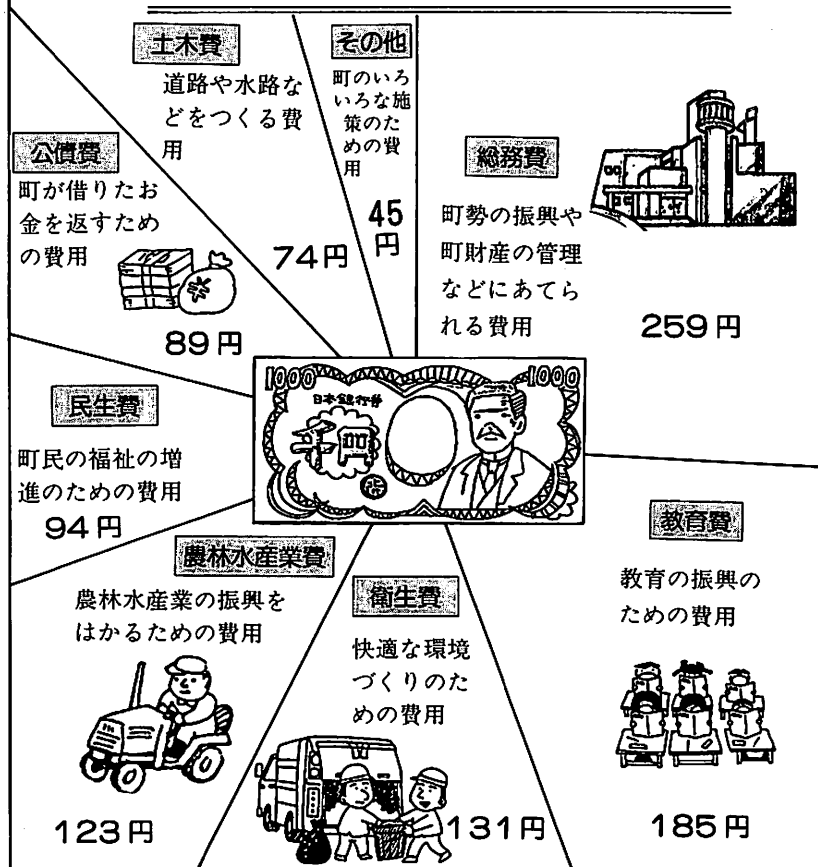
土木費
道路や水路などをつくる費用
74円

その他
町のいろいろな施策のための費用
45円

公債費
町が借りたお金を返すための費用
89円

総務費
町勢の振興や町財産の管理などにあてられる費用
259円

1000 日本銀行券 千円 1000

民生費
町民の福祉の増進のための費用
94円

教育費
教育の振興のための費用
185円

農林水産業費
農林水産業の振興をはかるための費用
123円

衛生費
快適な環境づくりのための費用
131円